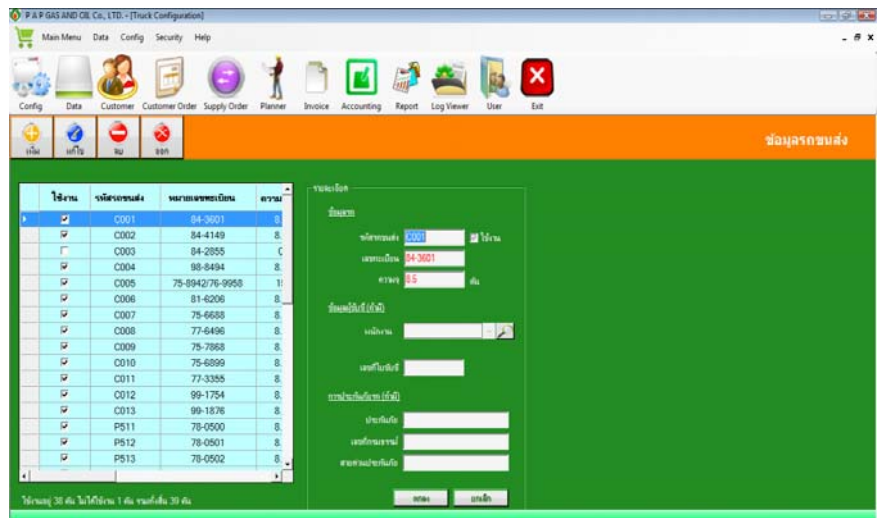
P A P GAS AND OIL Co., LTD. - [Truck Configuration]

Main Menu Data Config Security Help

Config Data Customer Customer Order Supply Order Planner Invoice Accounting Report Log Viewer User Exit

เพิ่ม แก้ไข ลบ ออก

ข้อมูลรถขนส่ง

| ใช้งาน | รหัสรถขนส่ง | หมายเลขทะเบียน | ความ |
|---|---|---|---|
| ☑ | C001 | 84-3601 | 8. |
| ☑ | C002 | 84-4149 | 8. |
| ☐ | C003 | 84-2855 | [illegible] |
| ☑ | C004 | 98-8494 | 8. |
| ☑ | C005 | 75-8942/76-9958 | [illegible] |
| ☑ | C006 | 81-6206 | 8. |
| ☑ | C007 | 75-6688 | 8. |
| ☑ | C008 | 77-6496 | 8. |
| ☑ | C009 | 75-7868 | 8. |
| ☑ | C010 | 75-6899 | 8. |
| ☑ | C011 | 77-3355 | 8. |
| ☑ | C012 | 99-1754 | 8. |
| ☑ | C013 | 99-1876 | 8. |
| ☑ | P511 | 78-0500 | 8. |
| ☑ | P512 | 78-0501 | 8. |
| ☑ | P513 | 78-0502 | 8. |

ใช้งานอยู่ 38 คัน ไม่ได้ใช้งาน 1 คัน รวมทั้งสิ้น 39 คัน

รายละเอียด

ข้อมูลรถ

รหัสรถขนส่ง C001 ☑ ใช้งาน

เลขทะเบียน 84-3601

ความจุ 8.5 ตัน

ข้อมูลผู้ขับขี่ (ถ้ามี)

พนักงาน

เลขที่ใบขับขี่

การประกันภัยรถ (ถ้ามี)

ประกันภัย

เลขที่กรมธรรม์

สายด่วนประกันภัย

ตกลง ยกเลิก